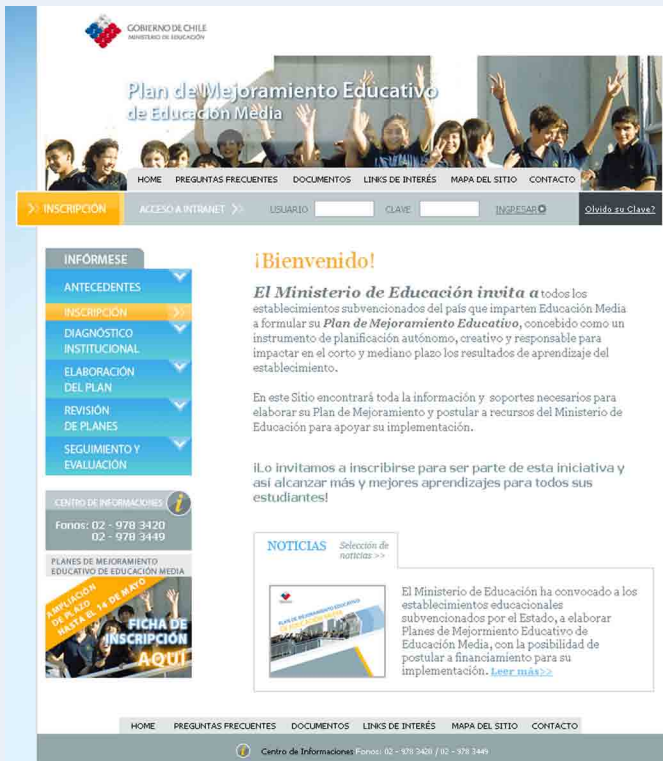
GOBIERNO DE CHILE
MINISTERIO DE EDUCACIÓN

Plan de Mejoramiento Educativo de Educación Media

HOME PREGUNTAS FRECUENTES DOCUMENTOS LINKS DE INTERÉS MAPA DEL SITIO CONTACTO

INSCRIPCIÓN ACCESO A INTRANET USUARIO CLAVE INGRESAR Olvido su Clave?

INFÓRMESE
ANTECEDENTES
INSCRIPCIÓN
DIAGNÓSTICO INSTITUCIONAL
ELABORACIÓN DEL PLAN
REVISIÓN DE PLANES
SEGUIMIENTO Y EVALUACIÓN

CENTRO DE INFORMACIONES
Fonos: 02 - 978 3420
02 - 978 3449

PLANES DE MEJORAMIENTO EDUCATIVO DE EDUCACIÓN MEDIA
AMPLIACIÓN DE PLAZO HASTA EL 14 DE MAYO
FICHA DE INSCRIPCIÓN AQUÍ

¡Bienvenido!

El Ministerio de Educación invita a todos los establecimientos subvencionados del país que imparten Educación Media a formular su Plan de Mejoramiento Educativo, concebido como un instrumento de planificación autónomo, creativo y responsable para impactar en el corto y mediano plazo los resultados de aprendizaje del establecimiento.

En este Sitio encontrará toda la información y soportes necesarios para elaborar su Plan de Mejoramiento y postular a recursos del Ministerio de Educación para apoyar su implementación.

¡Lo invitamos a inscribirse para ser parte de esta iniciativa y así alcanzar más y mejores aprendizajes para todos sus estudiantes!

NOTICIAS Selección de noticias >>

El Ministerio de Educación ha convocado a los establecimientos educacionales subvencionados por el Estado, a elaborar Planes de Mejormiento Educativo de Educación Media, con la posibilidad de postular a financiamiento para su implementación. Leer más>>

HOME PREGUNTAS FRECUENTES DOCUMENTOS LINKS DE INTERÉS MAPA DEL SITIO CONTACTO

Centro de Informaciones Fonos: 02 - 978 3420 / 02 - 978 3449